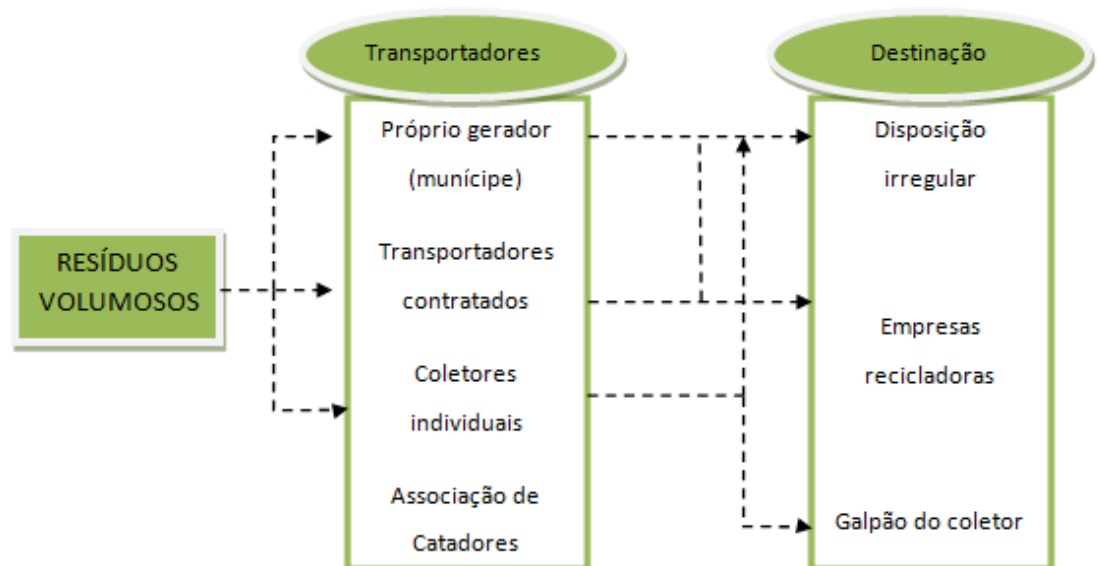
RESÍDUOS VOLUMOSOS

Transportadores

Próprio gerador (munícipe)

Transportadores contratados

Coletores individuais

Associação de Catadores

Destinação

Disposição irregular

Empresas recicladoras

Galpão do coletor